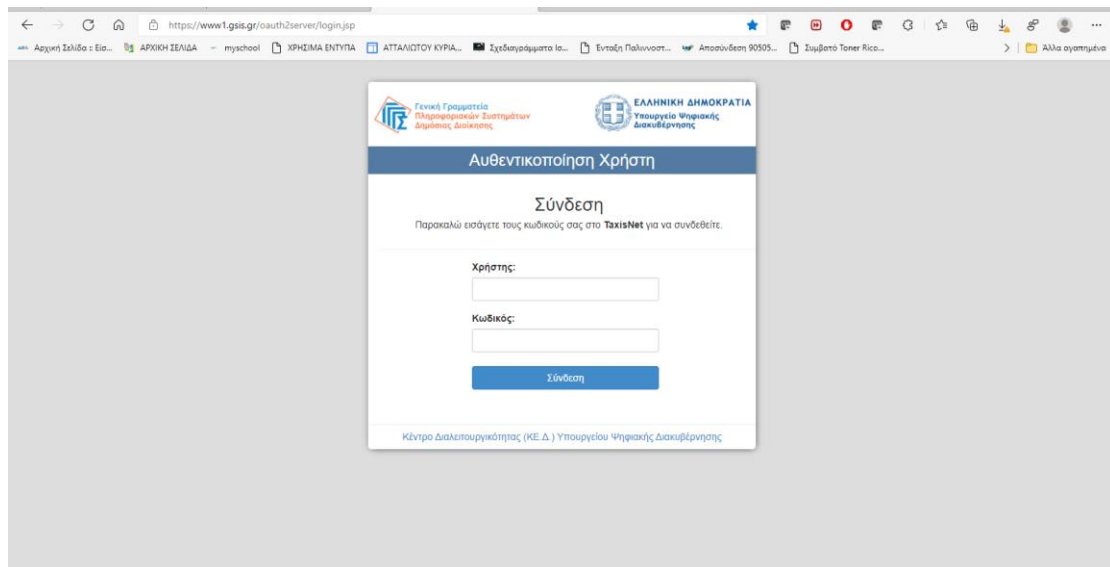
https://www1.gsis.gr/oauth2server/login.jsp

Αρχική Σελίδα :: Εισ... ΑΡΧΙΚΗ ΣΕΛΙΔΑ myschool ΧΡΗΣΙΜΑ ΕΝΤΥΠΑ ΑΤΤΑΛΙΩΤΟΥ ΚΥΡΙΑ... Σχεδιαγράμματα Ισ... Ένταξη Παλιννοστ... Αποσύνδεση 90505... Συμβατό Toner Rico... Άλλα αγαπημένα

Γενική Γραμματεία Πληροφοριακών Συστημάτων Δημόσιας Διοίκησης

ΕΛΛΗΝΙΚΗ ΔΗΜΟΚΡΑΤΙΑ Υπουργείο Ψηφιακής Διακυβέρνησης

Αυθεντικοποίηση Χρήστη

Σύνδεση

Παρακαλώ εισάγετε τους κωδικούς σας στο **TaxisNet** για να συνδεθείτε.

Χρήστης:

Κωδικός:

Σύνδεση

Κέντρο Διαλειτουργικότητας (ΚΕ.Δ.) Υπουργείου Ψηφιακής Διακυβέρνησης